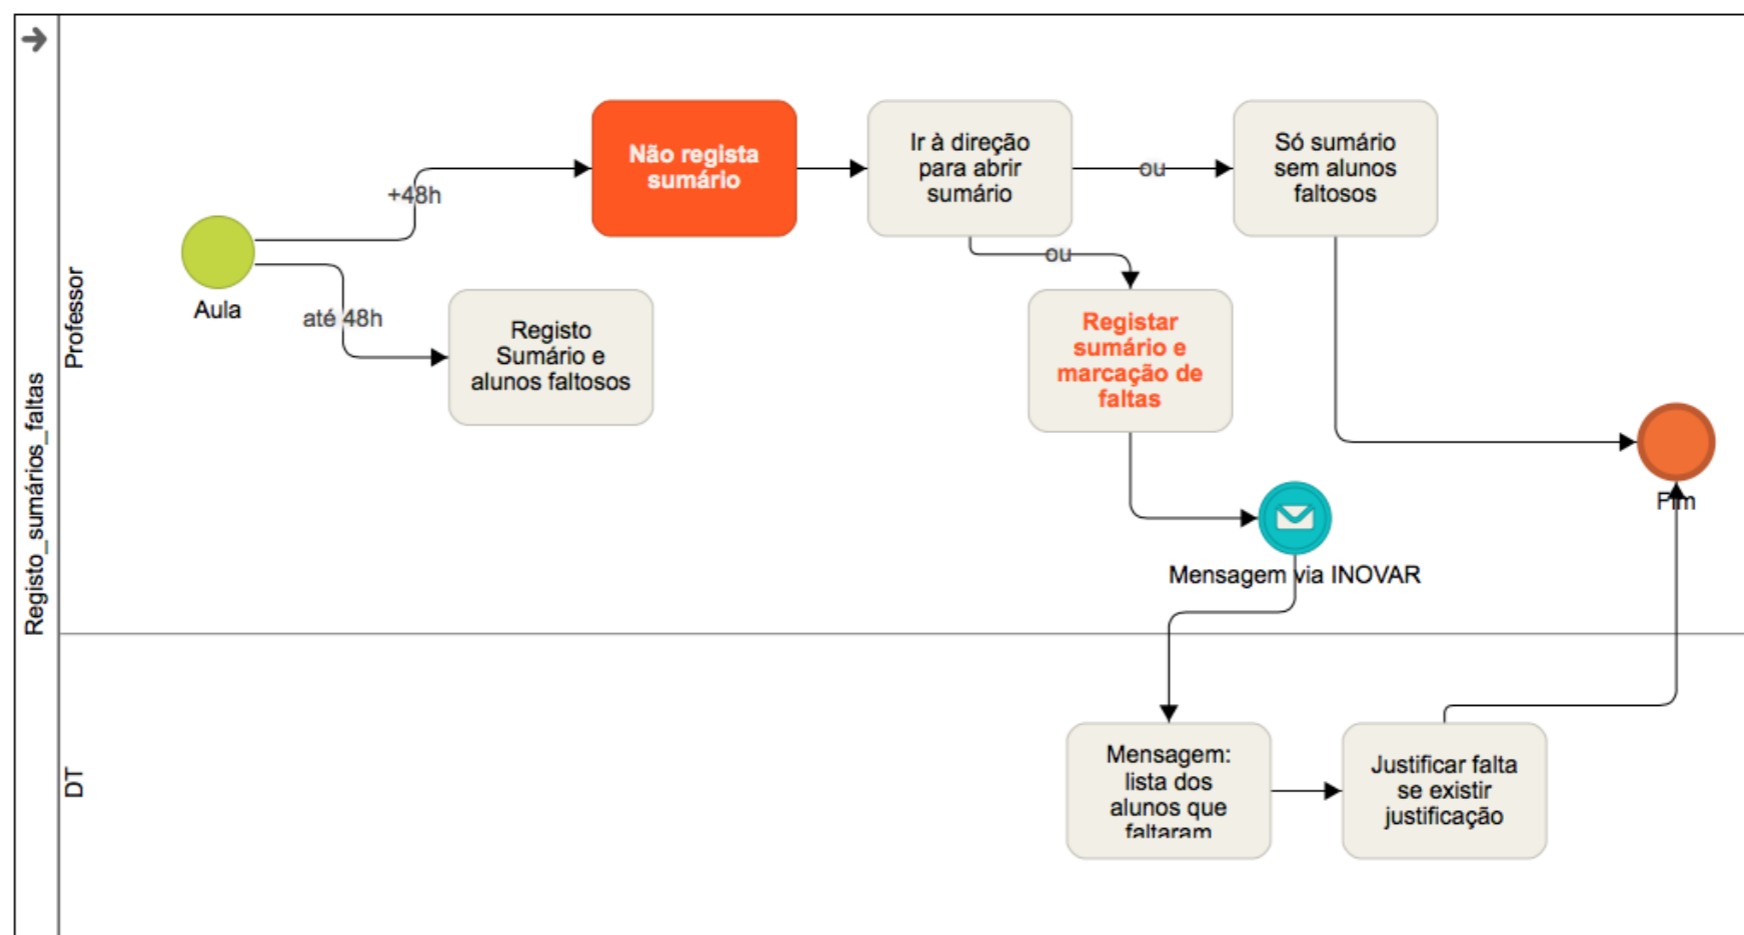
Registo_sumários_faltas

Professor

Aula

+48h

até 48h

Não regista sumário

Registo Sumário e alunos faltosos

Ir à direção para abrir sumário

ou

ou

Só sumário sem alunos faltosos

Registar sumário e marcação de faltas

Mensagem via INOVAR

Fim

DT

Mensagem: lista dos alunos que faltaram

Justificar falta se existir justificação